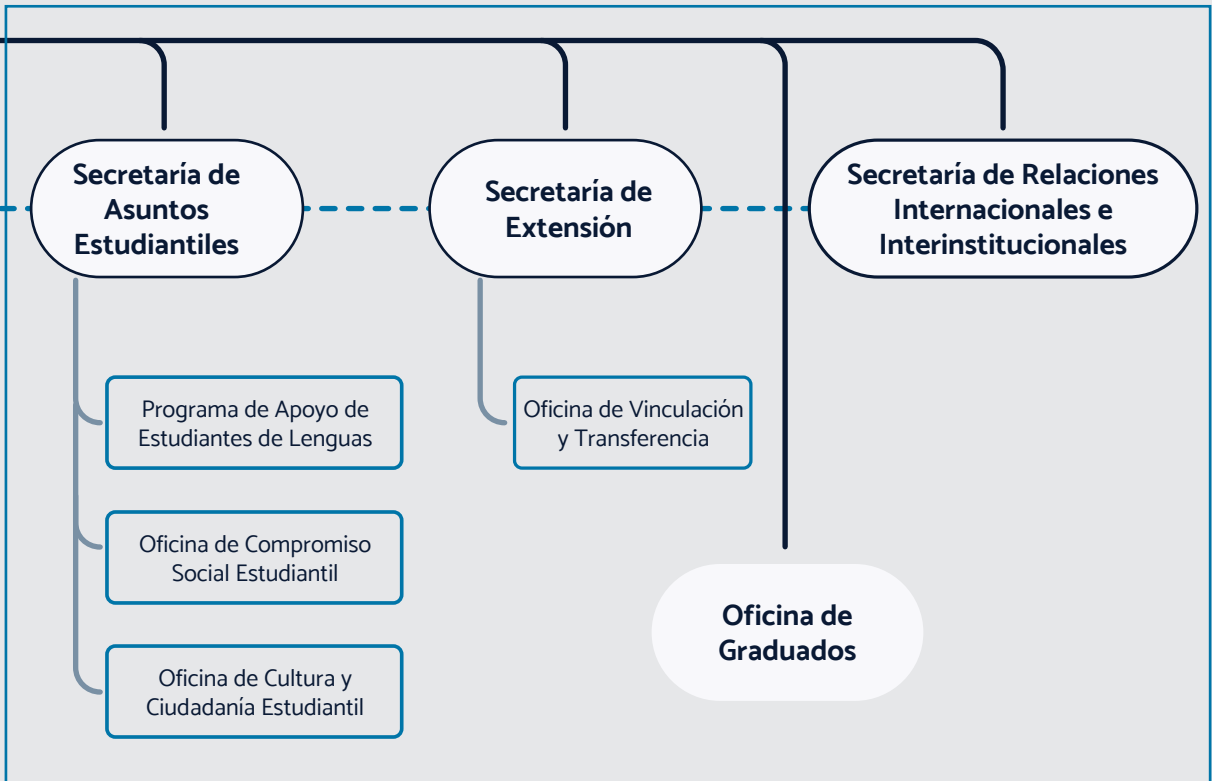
Secretaría de Asuntos Estudiantiles

Secretaría de Extensión

Secretaría de Relaciones Internacionales e Interinstitucionales

Programa de Apoyo de Estudiantes de Lenguas

Oficina de Vinculación y Transferencia

Oficina de Compromiso Social Estudiantil

Oficina de Graduados

Oficina de Cultura y Ciudadanía Estudiantil